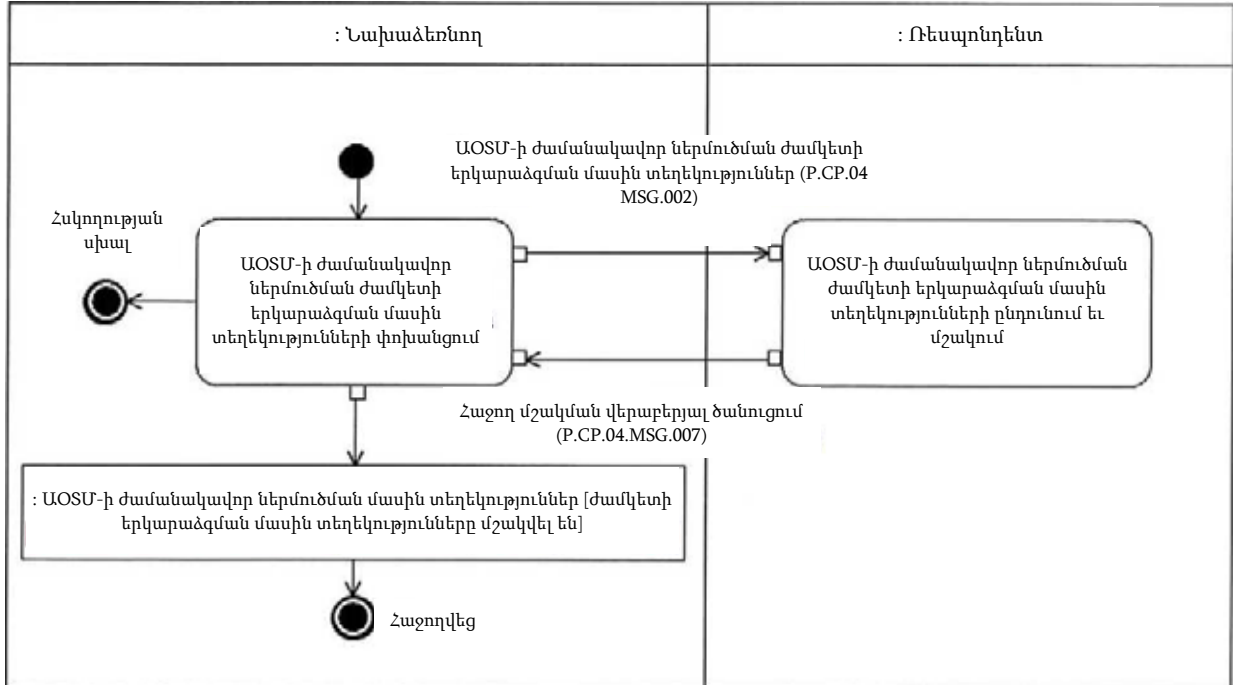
: Նախաձեռնող

: Ռեսպոնդենտ

ԱՕՏՄ-ի ժամանակավոր ներմուծման ժամկետի երկարաձգման մասին տեղեկություններ (P.CP.04 MSG.002)

Հսկողության սխալ

ԱՕՏՄ-ի ժամանակավոր ներմուծման ժամկետի երկարաձգման մասին տեղեկությունների փոխանցում

ԱՕՏՄ-ի ժամանակավոր ներմուծման ժամկետի երկարաձգման մասին տեղեկությունների ընդունում եւ մշակում

Հաջող մշակման վերաբերյալ ծանուցում (P.CP.04.MSG.007)

: ԱՕՏՄ-ի ժամանակավոր ներմուծման մասին տեղեկություններ [ժամկետի երկարաձգման մասին տեղեկությունները մշակվել են]

Հաջողվեց